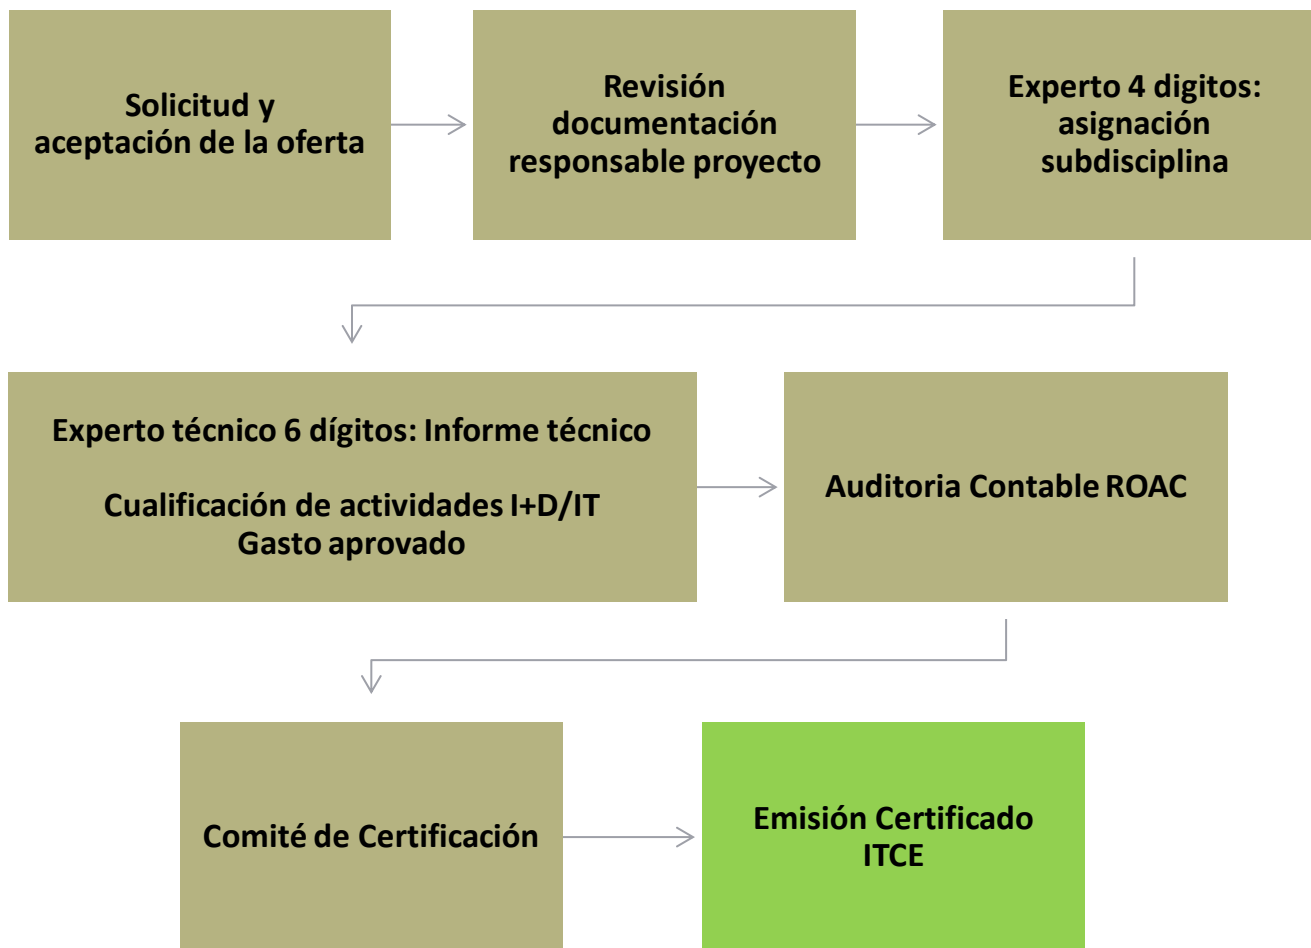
Solicitud y aceptación de la oferta

Revisión documentación responsable proyecto

Experto 4 digitos: asignación subdisciplina

Experto técnico 6 dígitos: Informe técnico

Cualificación de actividades I+D/IT
Gasto aprovado

Auditoria Contable ROAC

Comité de Certificación

Emisión Certificado ITCE